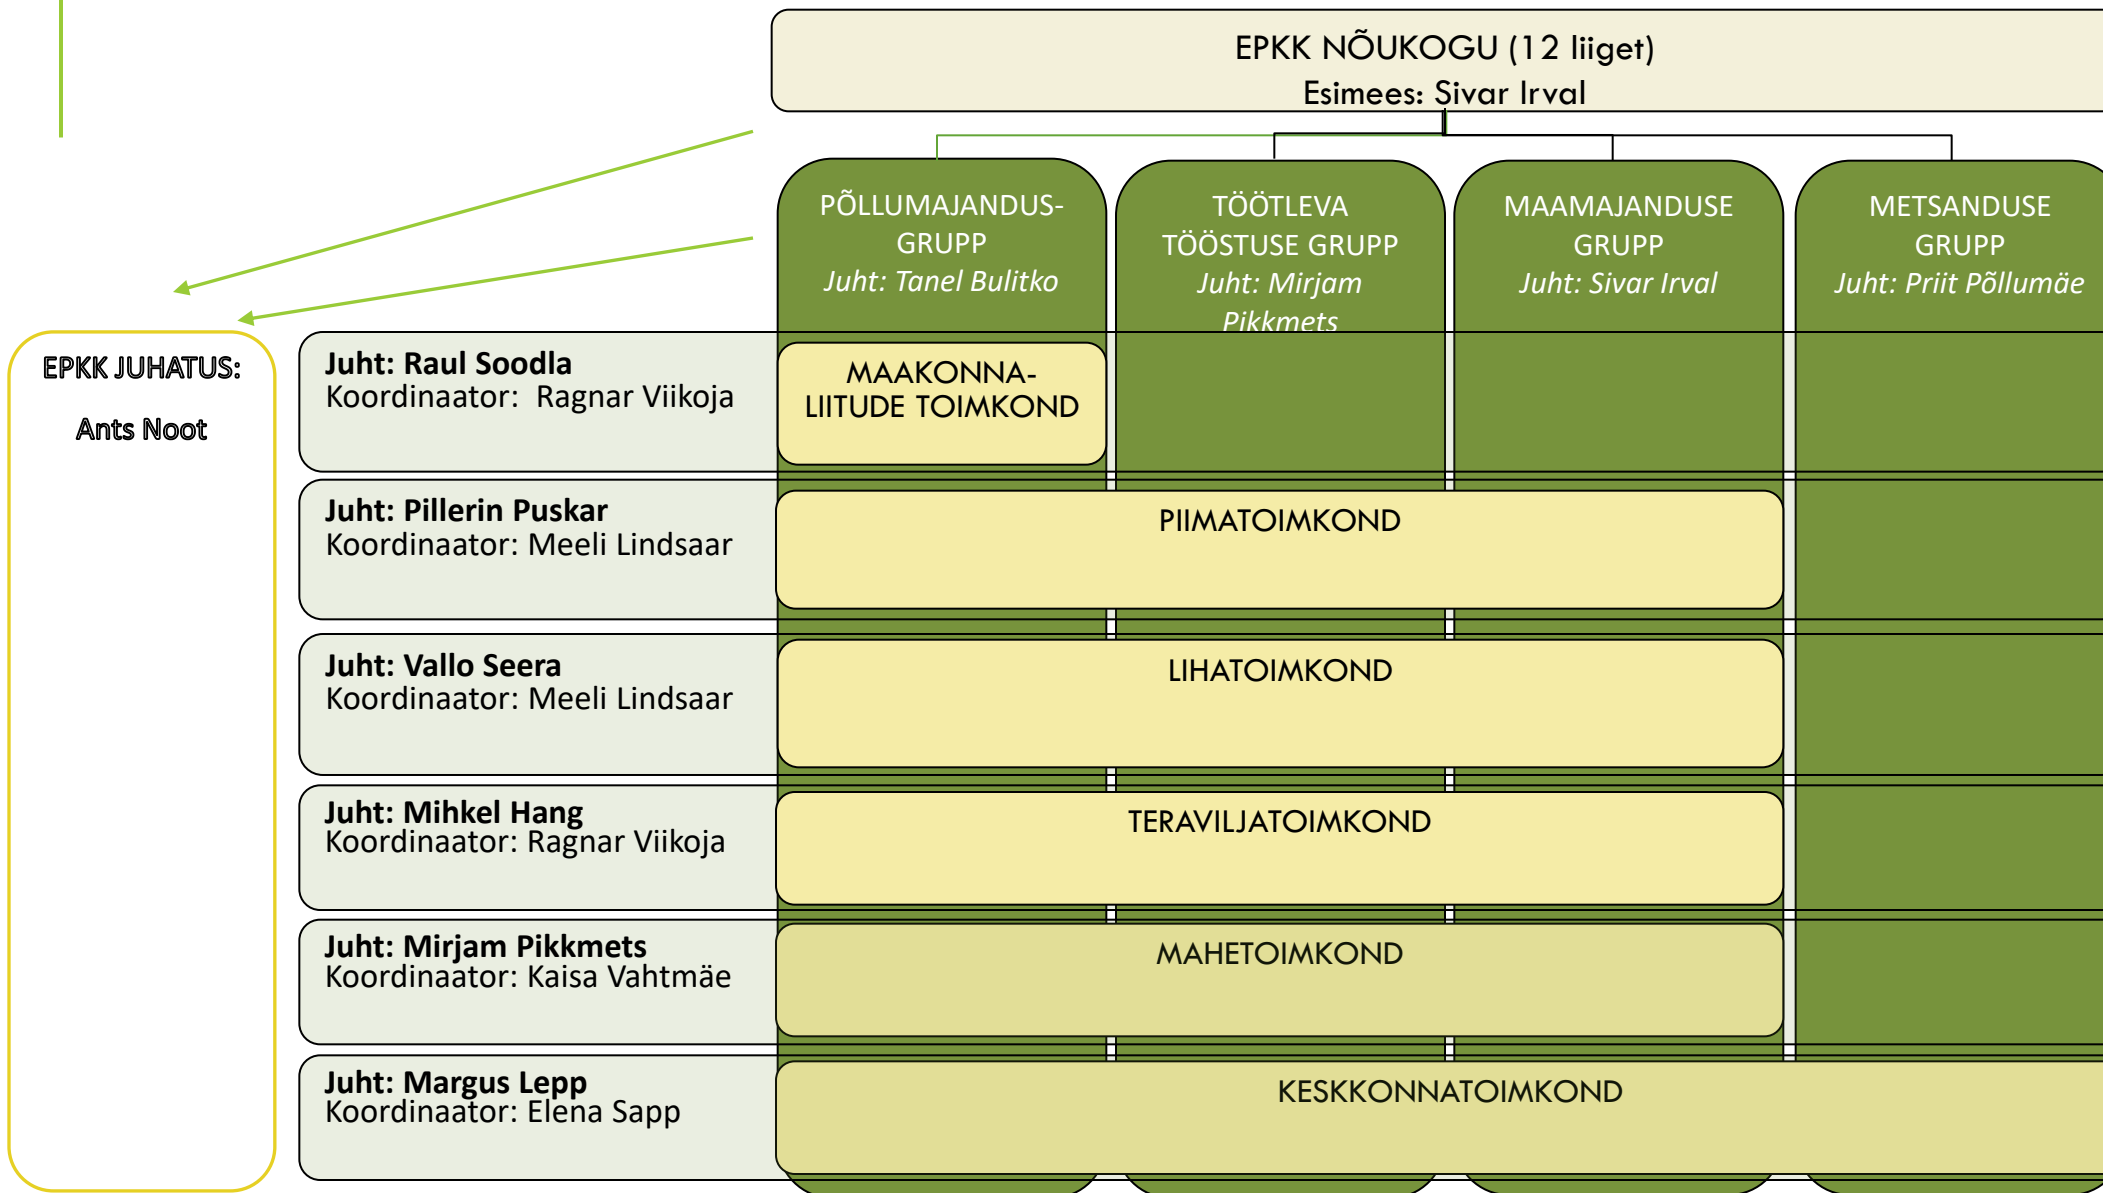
EPKK NÕUKOGU (12 liiget)
Esimees: Sivar Irval

PÕLLUMAJANDUSGRUPP
Juht: Tanel Bulitko

TÖÖTLEVA TÖÖSTUSE GRUPP
Juht: Mirjam Pikkmets

MAAMAJANDUSE GRUPP
Juht: Sivar Irval

METSANDUSE GRUPP
Juht: Priit Põllumäe

EPKK JUHATUS:
Ants Noot

Juht: Raul Soodla
Koordinaator: Ragnar Viikoja

MAAKONNALIITUDE TOIMKOND

Juht: Pillerin Puskar
Koordinaator: Meeli Lindsaar

PIIMATOIMKOND

Juht: Vallo Seera
Koordinaator: Meeli Lindsaar

LIHATOIMKOND

Juht: Mihkel Hang
Koordinaator: Ragnar Viikoja

TERAVILJATOIMKOND

Juht: Mirjam Pikkmets
Koordinaator: Kaisa Vahtmäe

MAHETOIMKOND

Juht: Margus Lepp
Koordinaator: Elena Sapp

KESKKONNATOIMKOND